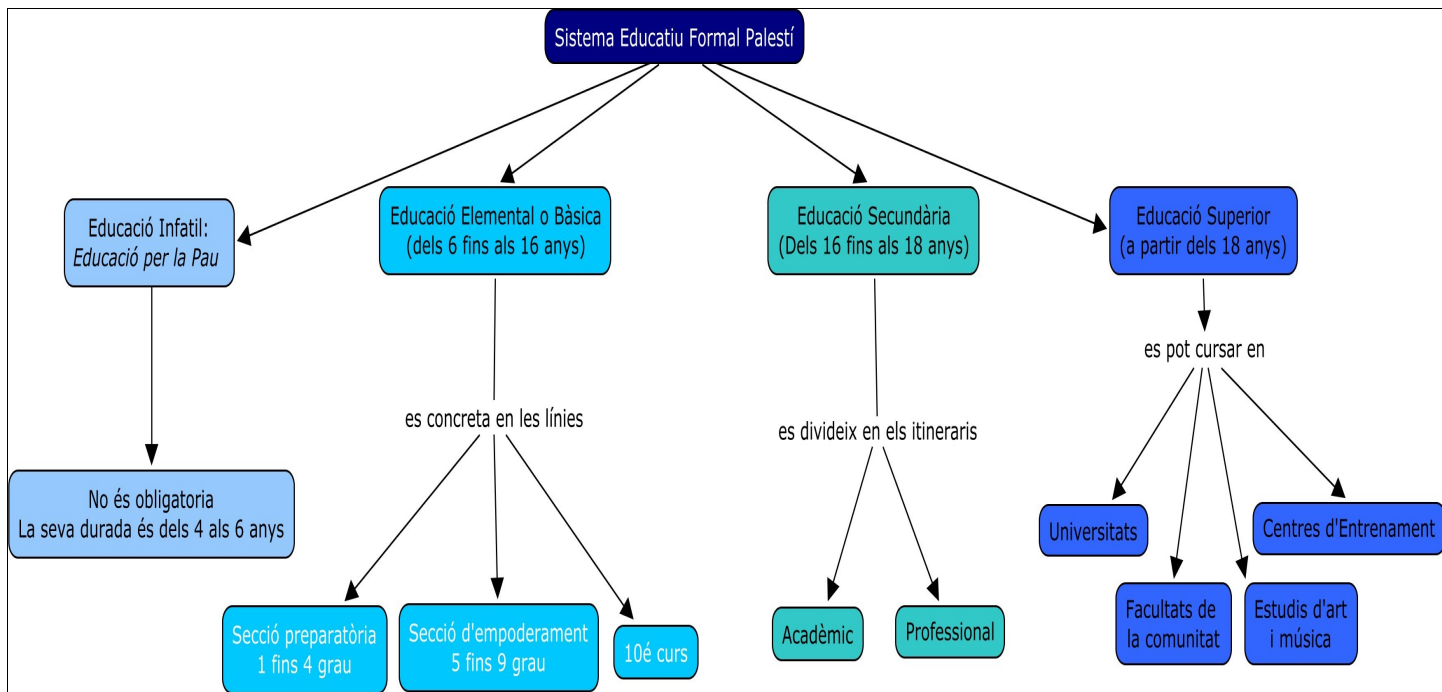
Sistema Educatiu Formal Palestí

Educació Infatil: *Educació per la Pau*

No és obligatoria
La seva durada és dels 4 als 6 anys

Educació Elemental o Bàsica
(dels 6 fins als 16 anys)

es concreta en les línies

Secció preparatòria
1 fins 4 grau

Secció d'empoderament
5 fins 9 grau

10é curs

Educació Secundària
(Dels 16 fins als 18 anys)

es divideix en els itineraris

Acadèmic

Professional

Educació Superior
(a partir dels 18 anys)

es pot cursar en

Universitats

Facultats de
la comunitat

Estudis d'art
i música

Centres d'Entrenament